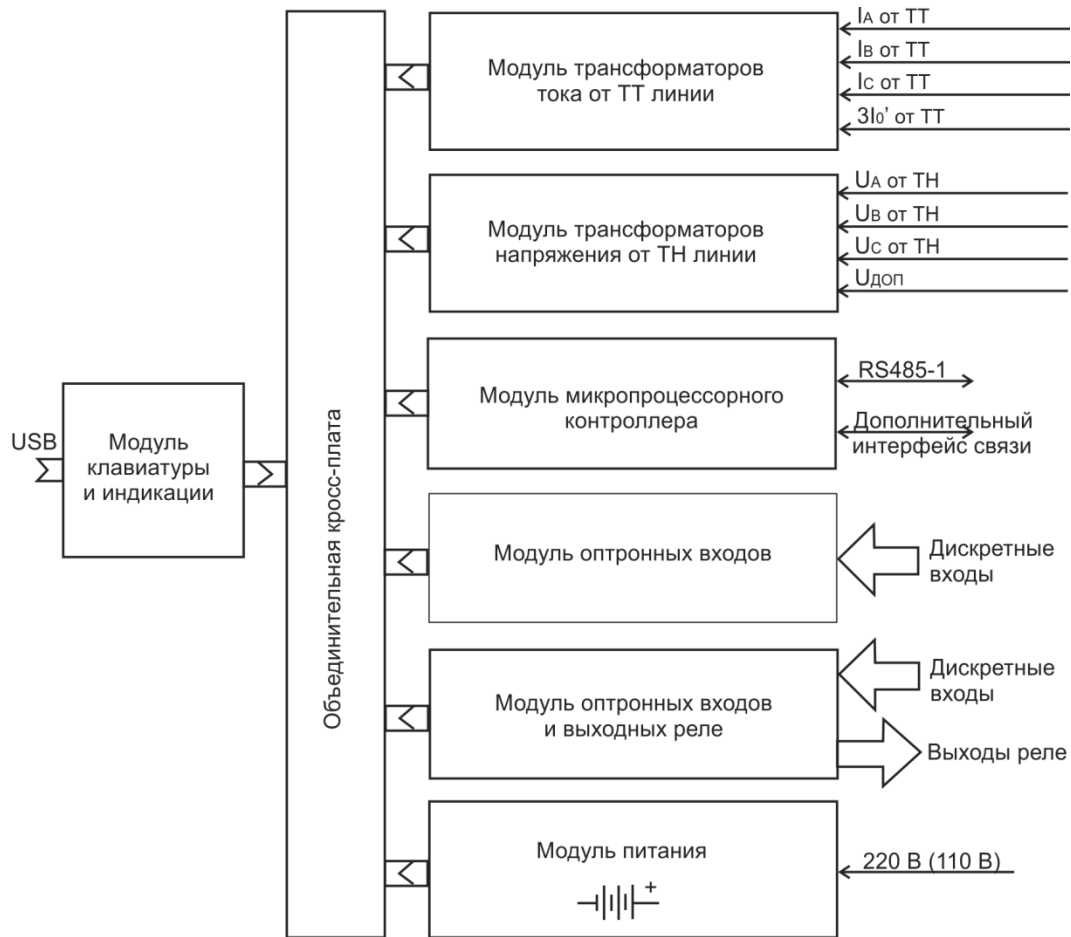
USB

Модуль клавиатуры и индикации

Объединительная кросс-плата

Модуль трансформаторов тока от ТТ линии

$I_A$ от ТТ
$I_B$ от ТТ
$I_C$ от ТТ
$3I_0'$ от ТТ

Модуль трансформаторов напряжения от ТН линии

$U_A$ от ТН
$U_B$ от ТН
$U_C$ от ТН
$U_{ДОП}$

Модуль микропроцессорного контроллера

RS485-1
Дополнительный интерфейс связи

Модуль оптронных входов

Дискретные входы

Модуль оптронных входов и выходных реле

Дискретные входы
Выходы реле

Модуль питания

+

220 В (110 В)